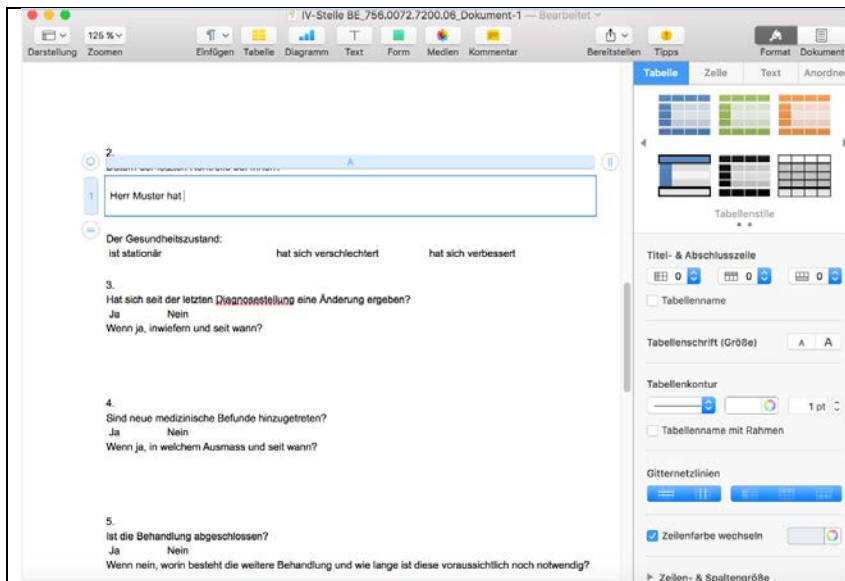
IV-Stelle BE_756.0072.7200.06_Dokument-1 — Bearbeitet

Darstellung Zoomen 125 % Einfügen Tabelle Diagramm Text Form Medien Kommentar Bereitstellen Tipps Format Dokument

Tabelle Zelle Text Anordnen

Tabellenstile

Titel- & Abschlusszeile

0 0 0

Tabellenname

Tabellenschrift (Größe) A A

Tabellenkontur

1 pt

Tabellenname mit Rahmen

Gitternetzlinien

Zeilenfarbe wechseln

Zeilen- & Spaltengröße

2.

A

1 Herr Muster hat

Der Gesundheitszustand:
ist stationär hat sich verschlechtert hat sich verbessert

3.
Hat sich seit der letzten Diagnosestellung eine Änderung ergeben?
Ja Nein
Wenn ja, inwiefern und seit wann?

4.
Sind neue medizinische Befunde hinzugetreten?
Ja Nein
Wenn ja, in welchem Ausmass und seit wann?

5.
Ist die Behandlung abgeschlossen?
Ja Nein
Wenn nein, worin besteht die weitere Behandlung und wie lange ist diese voraussichtlich noch notwendig?